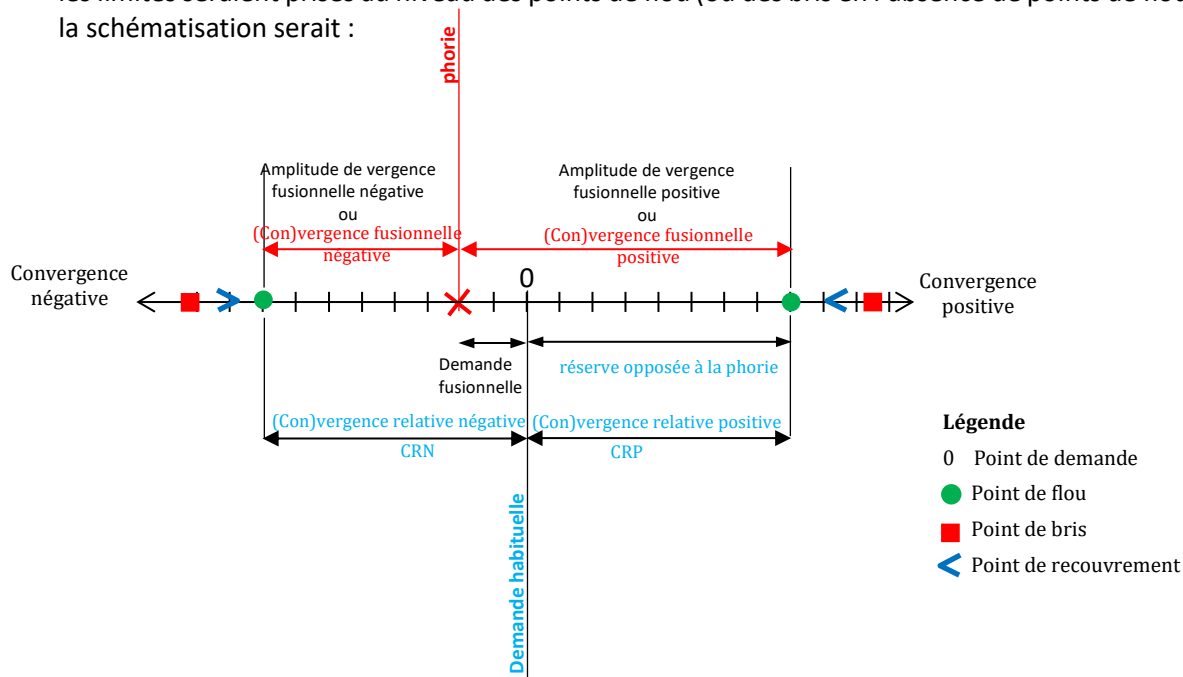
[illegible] la schématisation serait :

phorie

Amplitude de vergence fusionnelle négative ou (Con)vergence fusionnelle négative

Amplitude de vergence fusionnelle positive ou (Con)vergence fusionnelle positive

Convergence négative

0

Convergence positive

Demande fusionnelle

réserve opposée à la phorie

(Con)vergence relative négative

CRN

(Con)vergence relative positive

CRP

Demande habituelle

Légende

0 Point de demande

Point de flou

Point de bris

Point de recouvrement